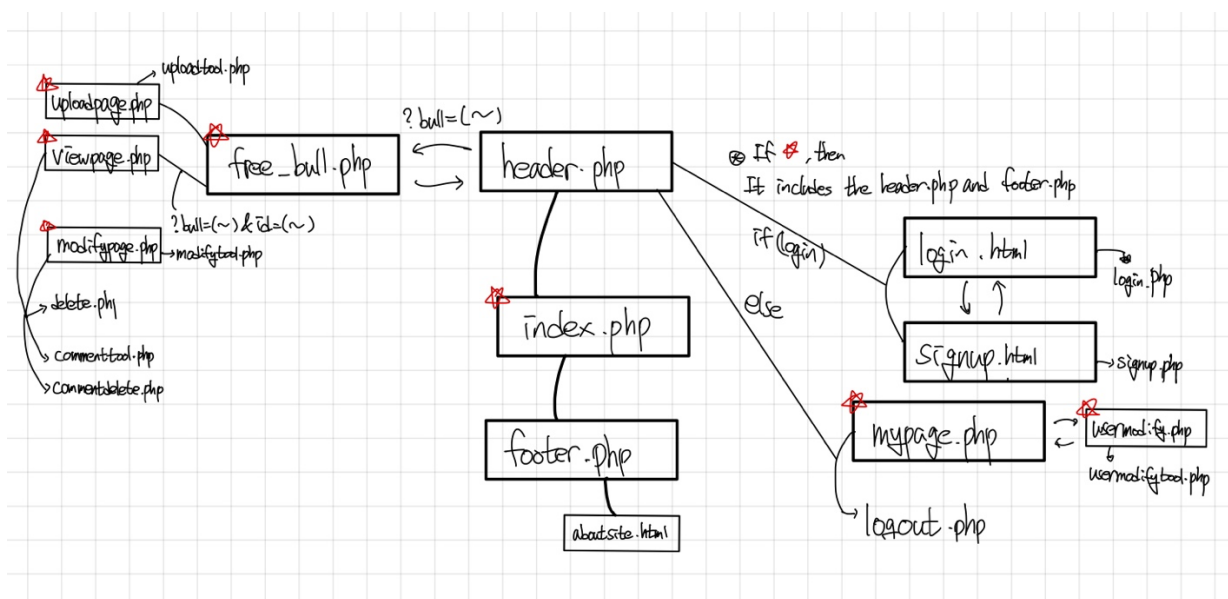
uploadtool.php

uploadpage.php

viewpage.php

free_bull.php

? bull=(~)

header.php

※ If ☆, then It includes the header.php and footer.php

? bull=(~) & id=(~)

modifypage.php → modifytool.php

delete.php

commenttool.php

commentdelete.php

if(login)

login.html

login.php

else

index.php

signup.html

signup.php

mypage.php

usermodify.php

usermodifytool.php

footer.php

aboutsite.html

logout.php